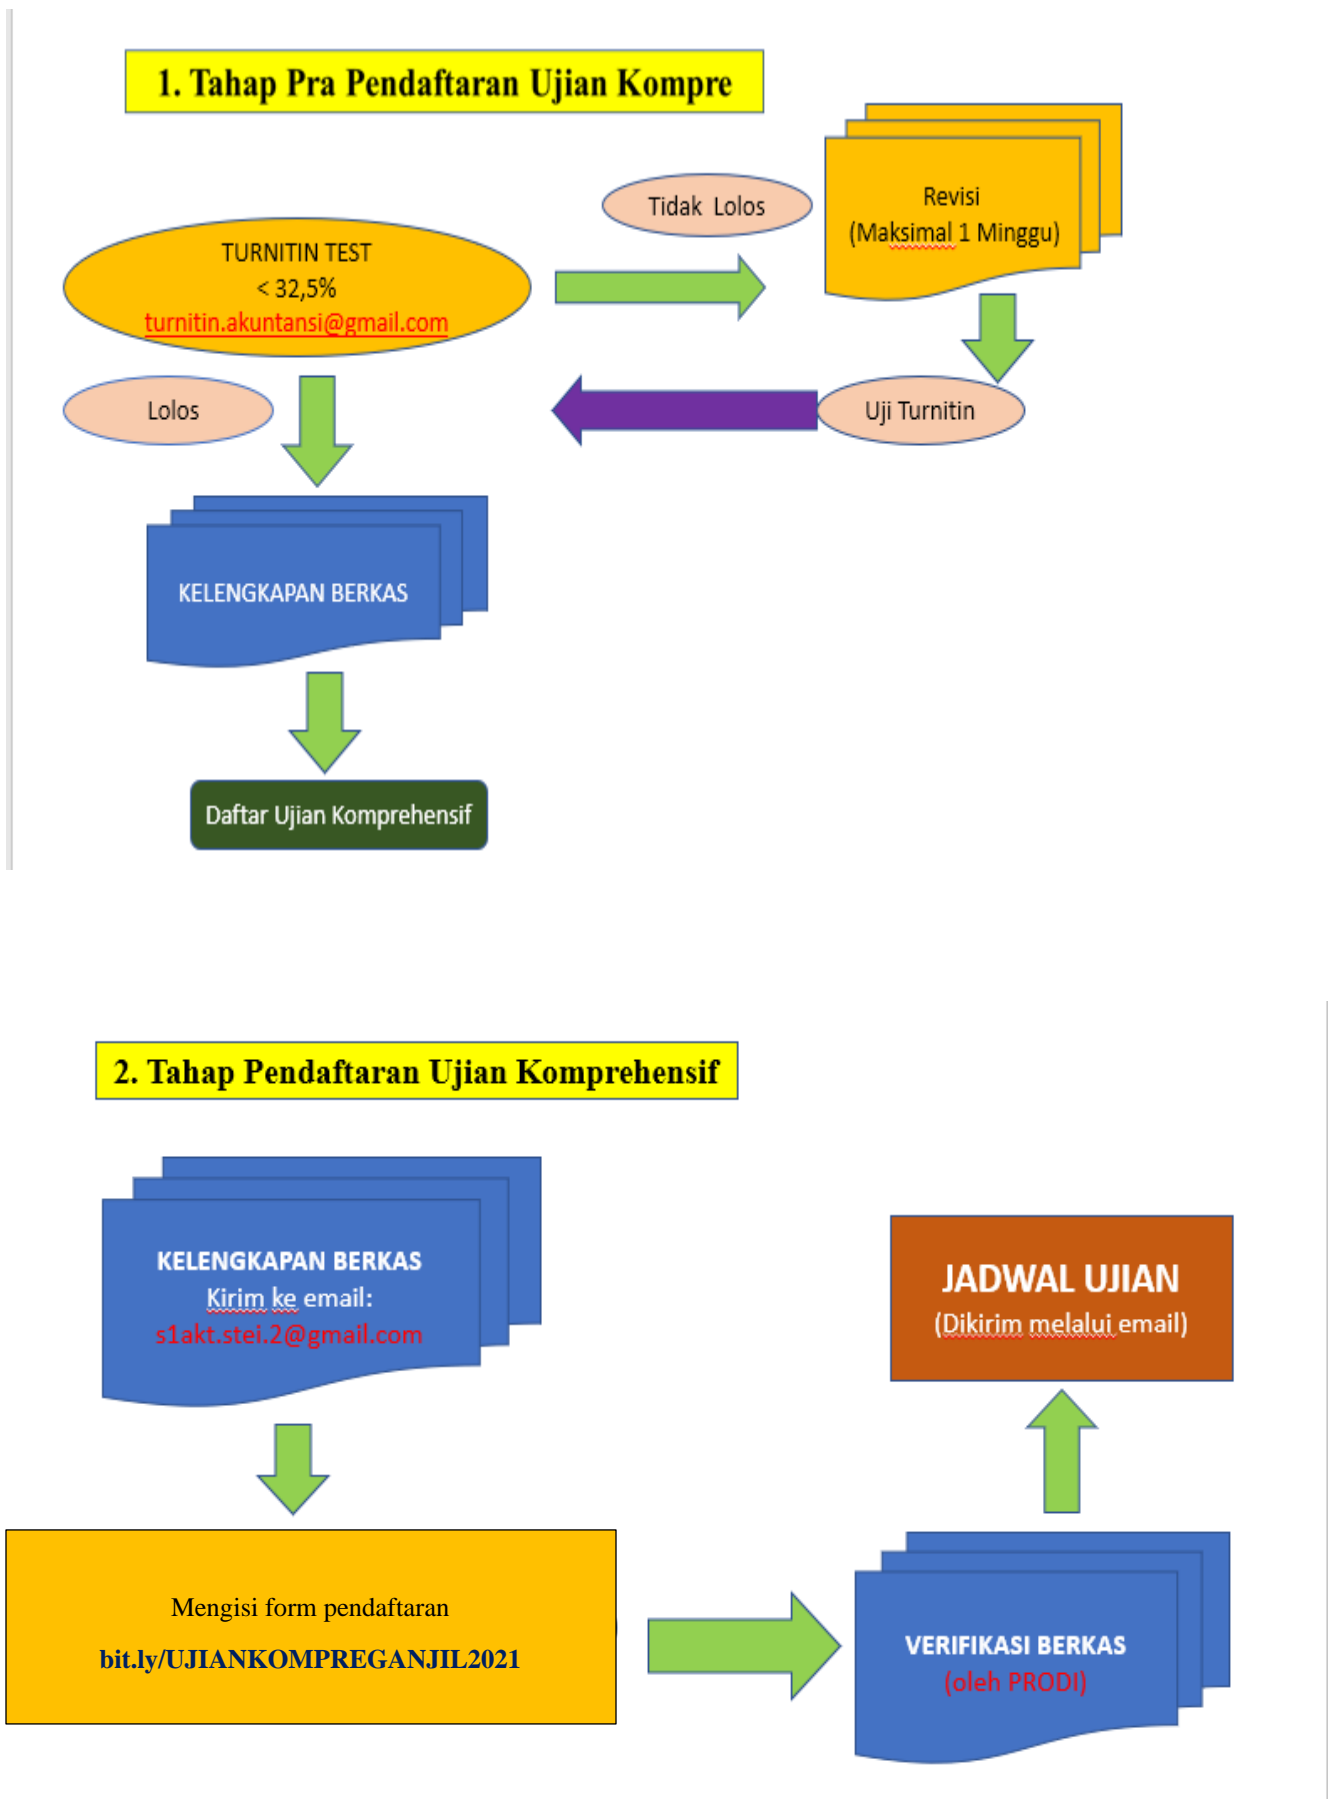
1. Tahap Pra Pendaftaran Ujian Kompre

Tidak Lolos

Revisi (Maksimal 1 Minggu)

TURNITIN TEST
< 32,5%
turnitin.akuntansi@gmail.com

Lolos

Uji Turnitin

KELENGKAPAN BERKAS

Daftar Ujian Komprehensif

2. Tahap Pendaftaran Ujian Komprehensif

KELENGKAPAN BERKAS
Kirim ke email:
s1akt.stei.2@gmail.com

JADWAL UJIAN
(Dikirim melalui email)

Mengisi form pendaftaran
bit.ly/UJIANKOMPREGANJIL2021

VERIFIKASI BERKAS
(oleh PRODI)